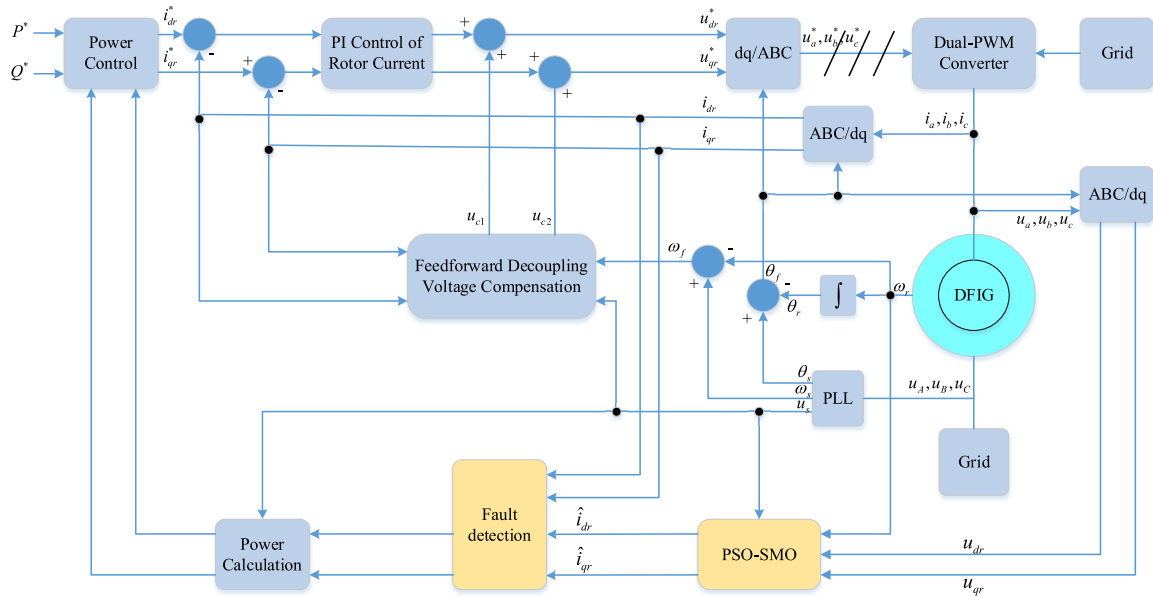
$P^*$
$Q^*$
Power Control
$i_{dr}^*$
$i_{qr}^*$
-
+
-
PI Control of Rotor Current
+
+
+
+
$u_{dr}^*$
$u_{qr}^*$
dq/ABC
$u_a^*, u_b^*, u_c^*$
Dual-PWM Converter
Grid
$i_{dr}$
$i_{qr}$
ABC/dq
$i_a, i_b, i_c$
ABC/dq
$u_a, u_b, u_c$
$u_{c1}$
$u_{c2}$
Feedforward Decoupling Voltage Compensation
$\omega_f$
-
+
$\theta_f$
-
+
$\theta_r$
$\int$
$\omega_r$
DFIG
$\theta_s$
$\omega_s$
$u_s$
PLL
$u_A, u_B, u_C$
Grid
Fault detection
$\hat{i}_{dr}$
$\hat{i}_{qr}$
PSO-SMO
$u_{dr}$
$u_{qr}$
Power Calculation